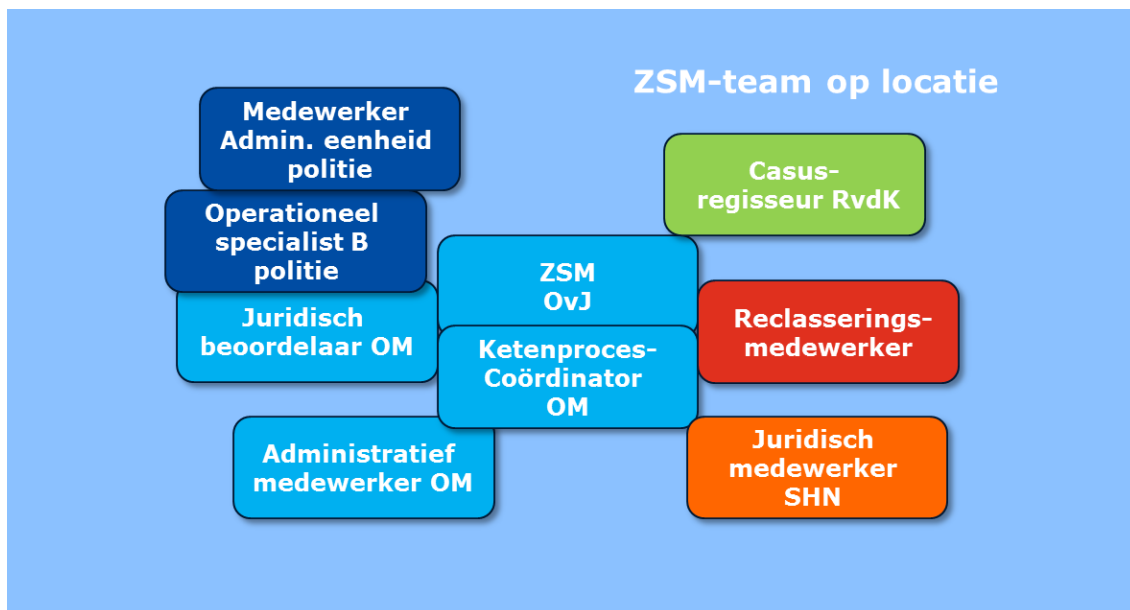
ZSM-team op locatie

Medewerker Admin. eenheid politie

Operationeel specialist B politie

Juridisch beoordelaar OM

ZSM OvJ

Ketenproces-Coördinator OM

Casus-regisseur RvdK

Reclasserings-medewerker

Administratief medewerker OM

Juridisch medewerker SHN